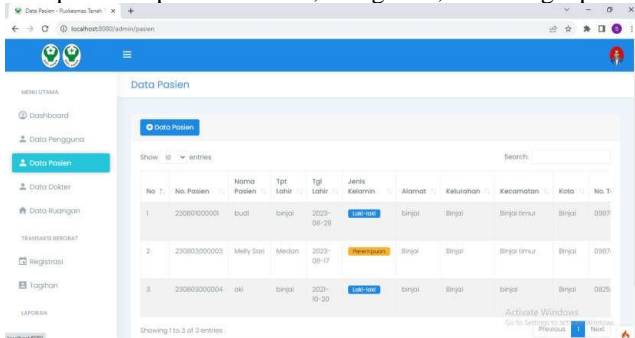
Data Pasien - Puskesmas Tanah
localhost:8080/admin/pasien

MENU UTAMA
Dashboard
Data Pengguna
Data Pasien
Data Dokter
Data Ruangan
TRANSAKSI BEROBAT
Registrasi
Tagihan
LAPORAN

Data Pasien

Data Pasien

Show 10 entries

Search:

| No | No. Pasien | Nama Pasien | Tpt Lahir | Tgl Lahir | Jenis Kelamin | Alamat | Kelurahan | Kecamatan | Kota | No. T |
|---|---|---|---|---|---|---|---|---|---|---|
| 1 | 230801000001 | budi | binjai | 2023-08-29 | Laki-laki | binjai | Binjai | Binjai timur | Binjai | 0987 |
| 2 | 230803000003 | Melly Sari | Medan | 2023-08-17 | Perempuan | Binjai | Binjai | Binjai timur | Binjai | 0987 |
| 3 | 230803000004 | oki | binjai | 2021-10-20 | Laki-laki | binjai | Binjai | binjai | Binjai | 0825 |

Showing 1 to 3 of 3 entries

Previous 1 Next

Activate Windows
Go to Settings to activate Windows.